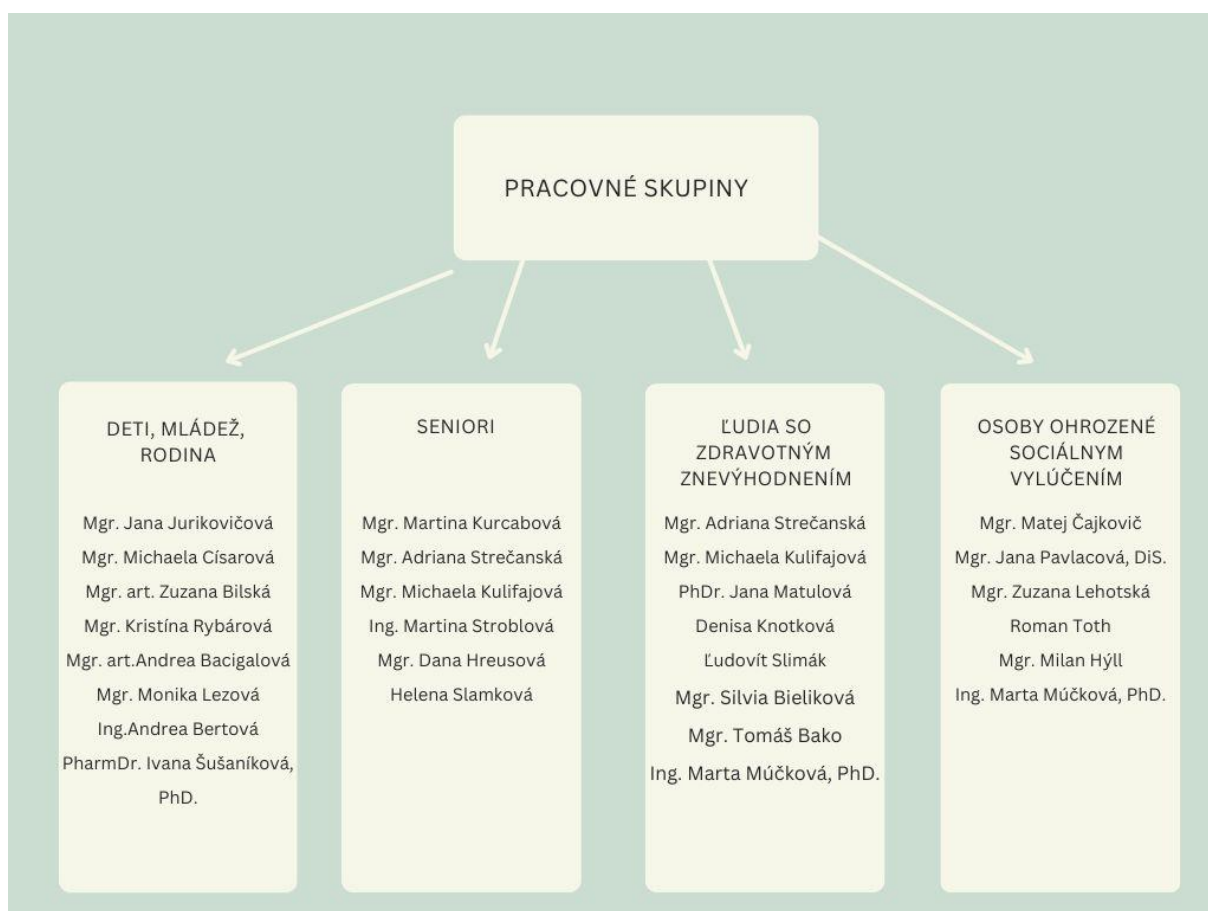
PRACOVNÉ SKUPINY

DETI, MLÁDEŽ, RODINA

Mgr. Jana Jurikovičová
Mgr. Michaela Císarová
Mgr. art. Zuzana Bilská
Mgr. Kristína Rybárová
Mgr. art.Andrea Bacigalová
Mgr. Monika Lezová
Ing.Andrea Bertová
PharmDr. Ivana Šušaníková, PhD.

SENIORI

Mgr. Martina Kurcabová
Mgr. Adriana Strečanská
Mgr. Michaela Kulifajová
Ing. Martina Stroblová
Mgr. Dana Hreusová
Helena Slamková

ĽUDIA SO ZDRAVOTNÝM ZNEVÝHODNENÍM

Mgr. Adriana Strečanská
Mgr. Michaela Kulifajová
PhDr. Jana Matulová
Denisa Knotková
Ľudovít Slimák
Mgr. Silvia Bieliková
Mgr. Tomáš Bako
Ing. Marta Múčková, PhD.

OSOBY OHROZENÉ SOCIÁLNYM VYLÚČENÍM

Mgr. Matej Čajkovič
Mgr. Jana Pavlacová, DiS.
Mgr. Zuzana Lehotská
Roman Toth
Mgr. Milan Hýll
Ing. Marta Múčková, PhD.